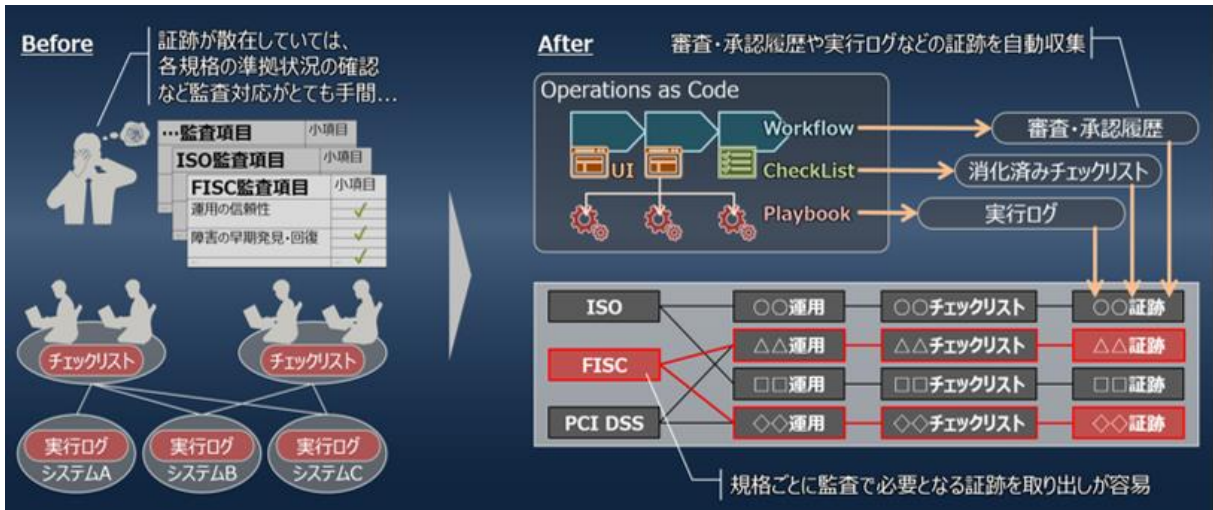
Before

証跡が散在していては、各規格の準拠状況の確認など監査対応がとても手間…

…監査項目 小項目

ISO監査項目 小項目

FISC監査項目 小項目

運用の信頼性 ✓

障害の早期発見・回復 ✓

✓

チェックリスト

チェックリスト

実行ログ
システムA

実行ログ
システムB

実行ログ
システムC

After

審査・承認履歴や実行ログなどの証跡を自動収集

Operations as Code

UI

Workflow

CheckList

Playbook

審査・承認履歴

消化済みチェックリスト

実行ログ

| ISO | ○○運用 | ○○チェックリスト | ○○証跡 |
|---|---|---|---|
| FISC | △△運用 | △△チェックリスト | △△証跡 |
| | □□運用 | □□チェックリスト | □□証跡 |
| PCI DSS | ◇◇運用 | ◇◇チェックリスト | ◇◇証跡 |

規格ごとに監査で必要となる証跡を取り出しが容易